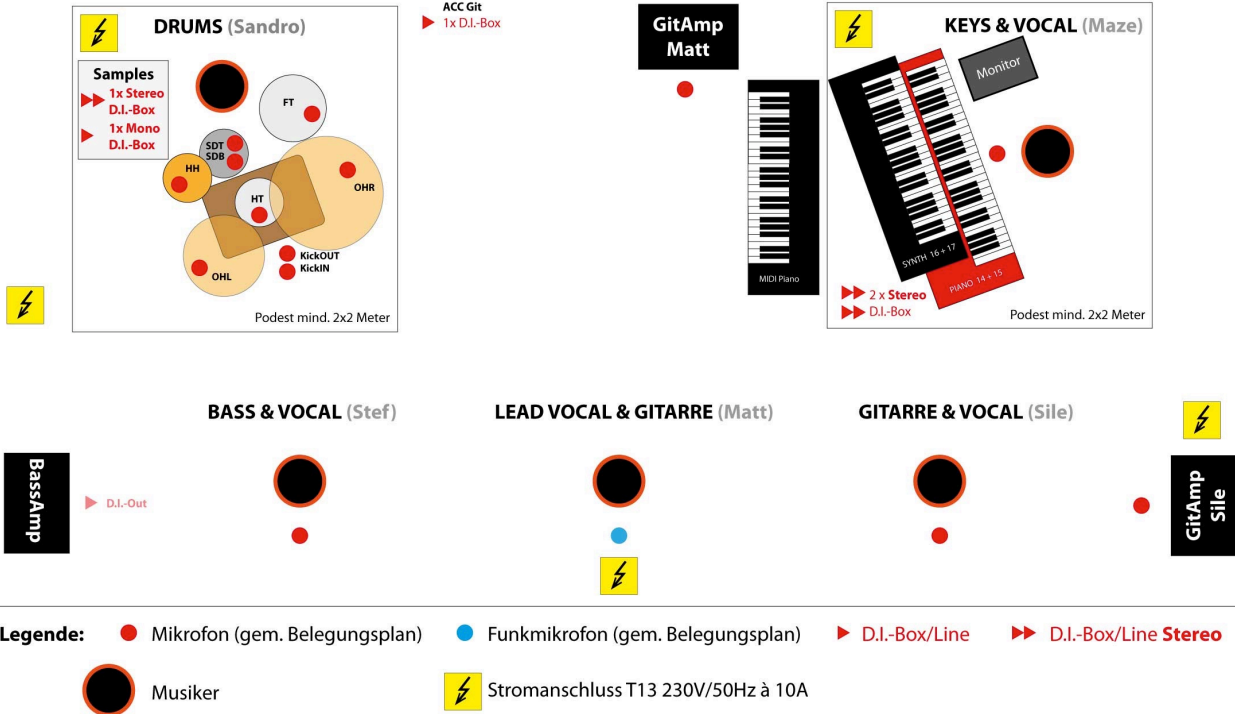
DRUMS (Sandro)

Samples
1x Stereo D.I.-Box
1x Mono D.I.-Box

FT
SDT
SDB
HH
HT
OHR
OHL
KickOUT
KickIN

Podest mind. 2x2 Meter

ACC Git
1x D.I.-Box

GitAmp Matt

MIDI Piano

KEYS & VOCAL (Maze)

Monitor

SYNTH 16 + 17
PIANO 14 + 15

2 x Stereo D.I.-Box

Podest mind. 2x2 Meter

BASS & VOCAL (Stef)

LEAD VOCAL & GITARRE (Matt)

GITARRE & VOCAL (Sile)

BassAmp

D.I.-Out

GitAmp Sile

Legende: Mikrofon (gem. Belegungsplan) Funkmikrofon (gem. Belegungsplan) D.I.-Box/Line D.I.-Box/Line Stereo

Musiker

Stromanschluss T13 230V/50Hz à 10A